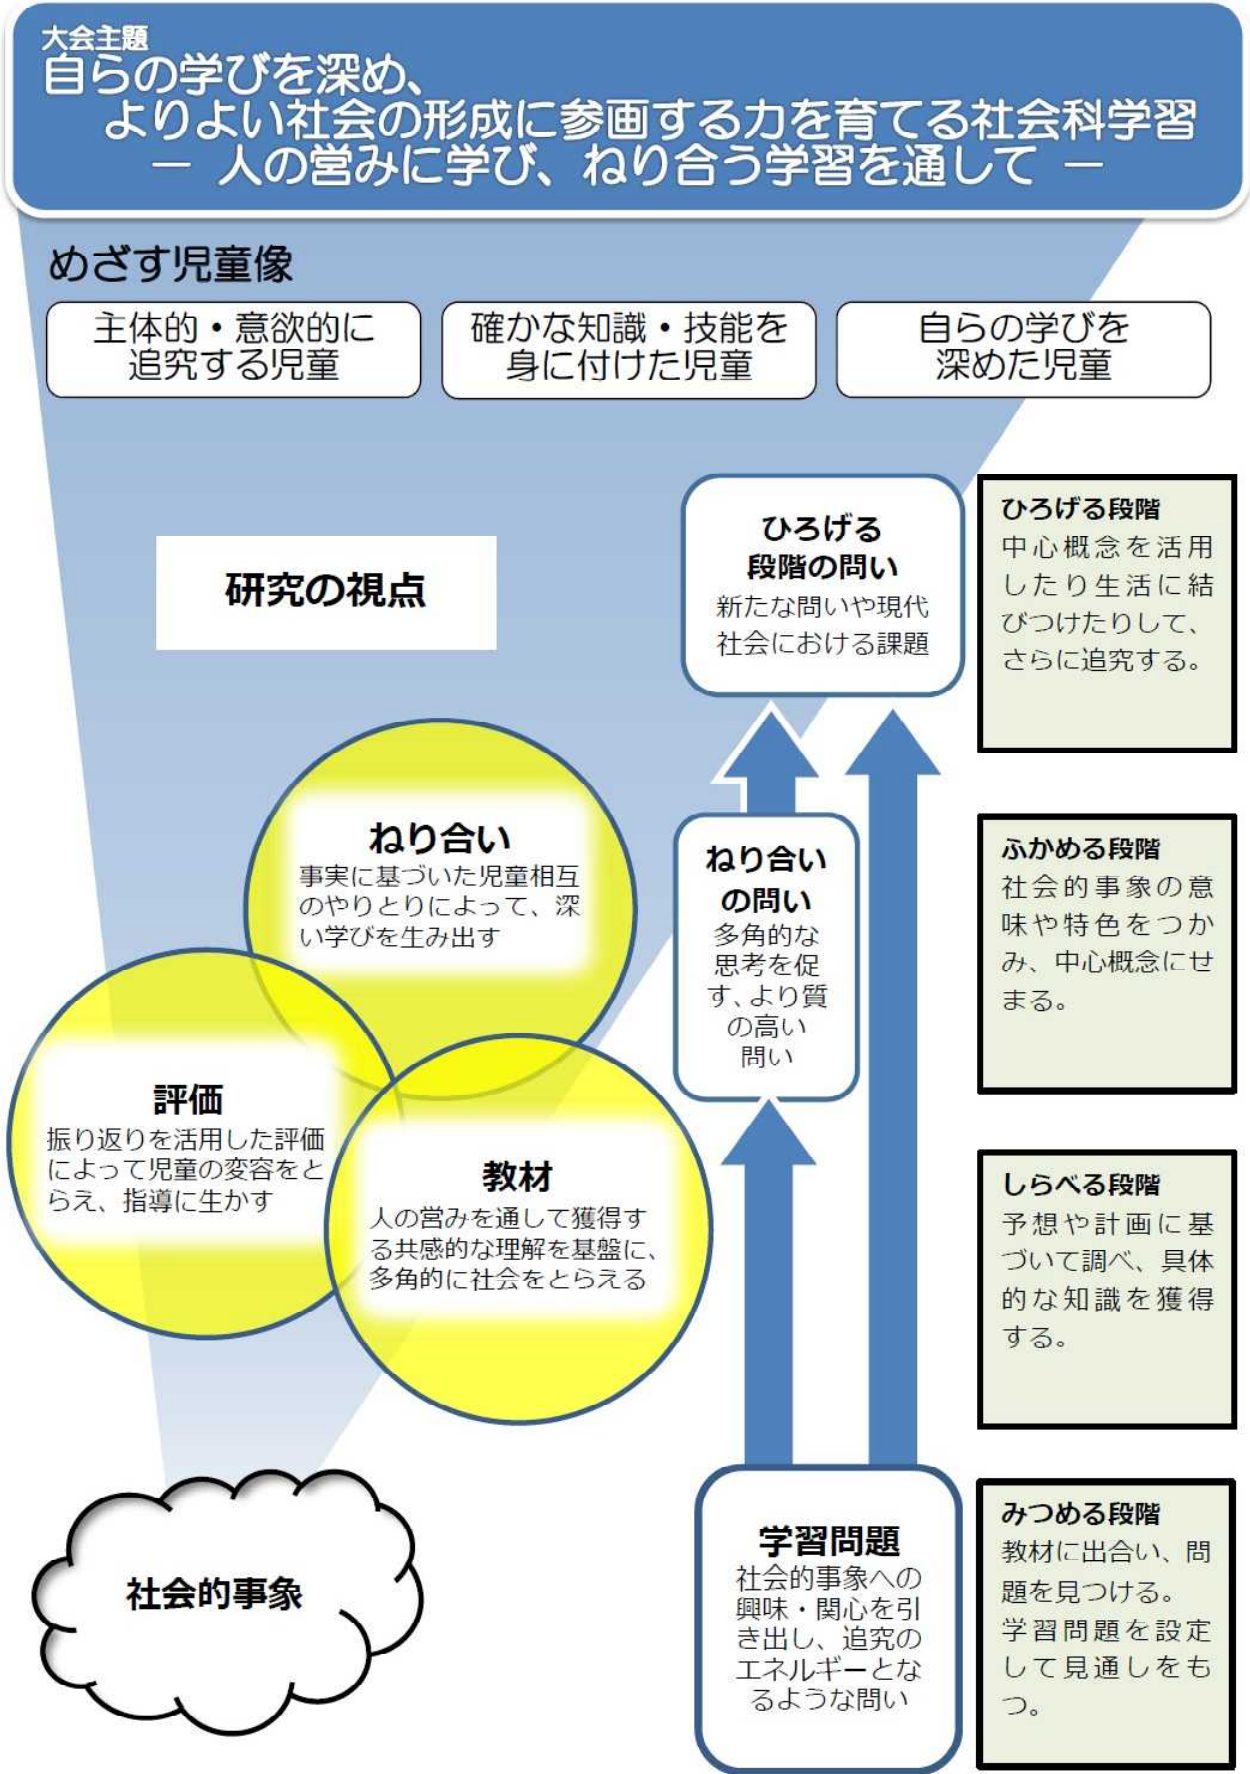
大会主題
自らの学びを深め、
よりよい社会の形成に参画する力を育てる社会科学習
― 人の営みに学び、ねり合う学習を通して ―

めざす児童像

主体的・意欲的に追究する児童

確かな知識・技能を身に付けた児童

自らの学びを深めた児童

研究の視点

ねり合い
事実に基づいた児童相互のやりとりによって、深い学びを生み出す

評価
振り返りを活用した評価によって児童の変容をとらえ、指導に生かす

教材
人の営みを通して獲得する共感的な理解を基盤に、多角的に社会をとらえる

社会的事象

ひろげる段階の問い
新たな問いや現代社会における課題

ねり合いの問い
多角的な思考を促す、より質の高い問い

学習問題
社会的事象への興味・関心を引き出し、追究のエネルギーとなるような問い

ひろげる段階
中心概念を活用したり生活に結びつけたりして、さらに追究する。

ふかめる段階
社会的事象の意味や特色をつかみ、中心概念にせまる。

しらべる段階
予想や計画に基づいて調べ、具体的な知識を獲得する。

みつめる段階
教材に出合い、問題を見つける。
学習問題を設定して見通しをもつ。